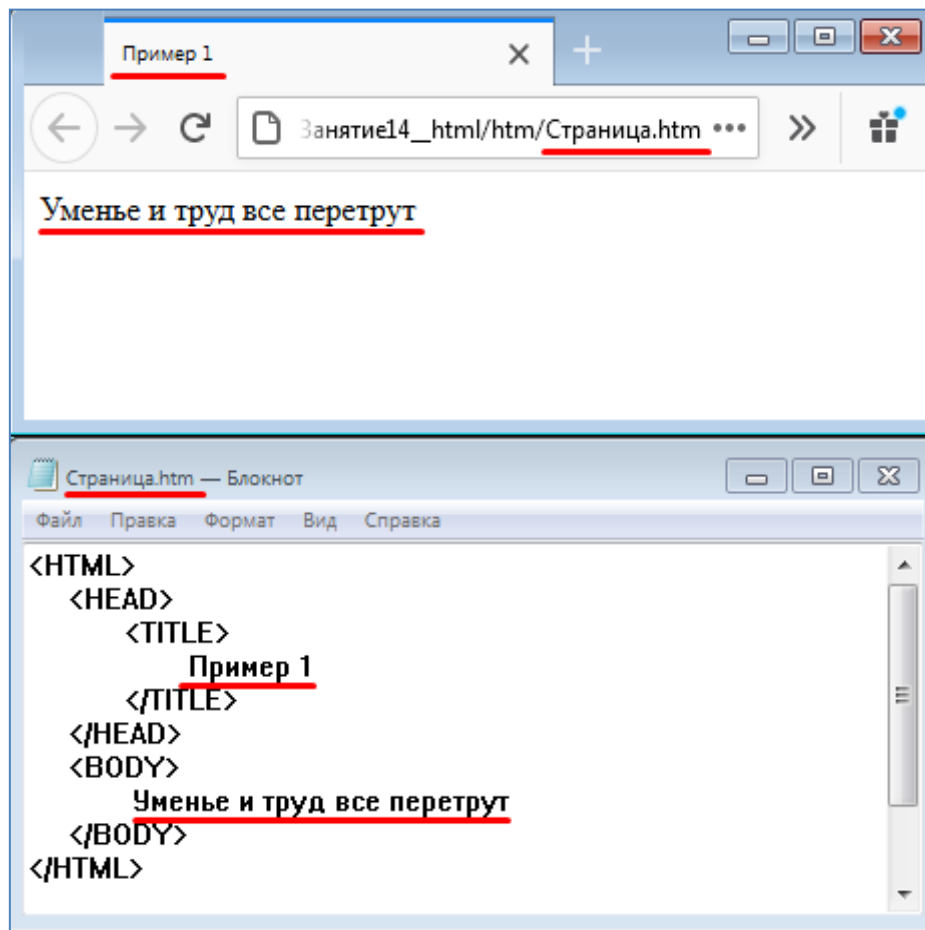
Пример 1

Занятие14__html/htm/Страница.htm •••

Уменье и труд все перетрут

Страница.htm — Блокнот

Файл Правка Формат Вид Справка

<HTML>
<HEAD>
<TITLE>
Пример 1
</TITLE>
</HEAD>
<BODY>
Уменье и труд все перетрут
</BODY>
</HTML>